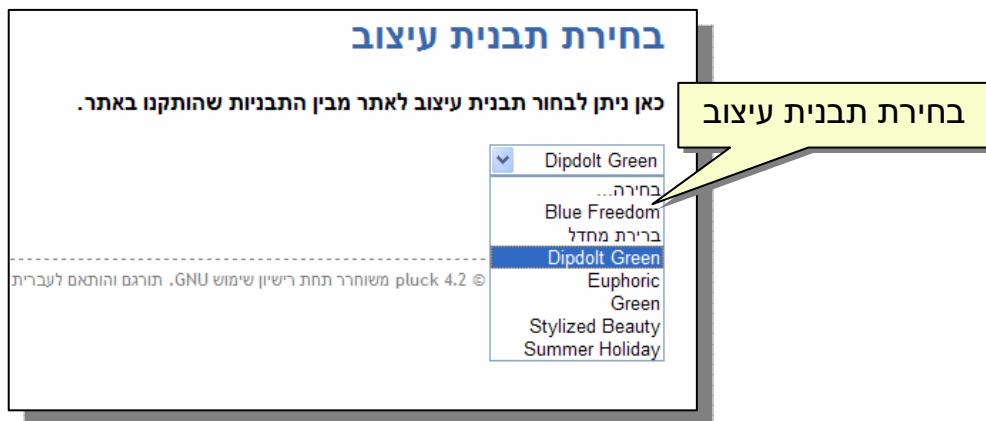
בחירת תבנית עיצוב

כאן ניתן לבחור תבנית עיצוב לאתר מבין התבניות שהותקנו באתר.

בחירת תבנית עיצוב

Dipdolt Green

בחירה...
Blue Freedom
ברירת מחדל
Dipdolt Green
Euphoric
Green
Stylized Beauty
Summer Holiday

© pluck 4.2 משוחרר תחת רישיון שימוש GNU. תורגם והותאם לעברית